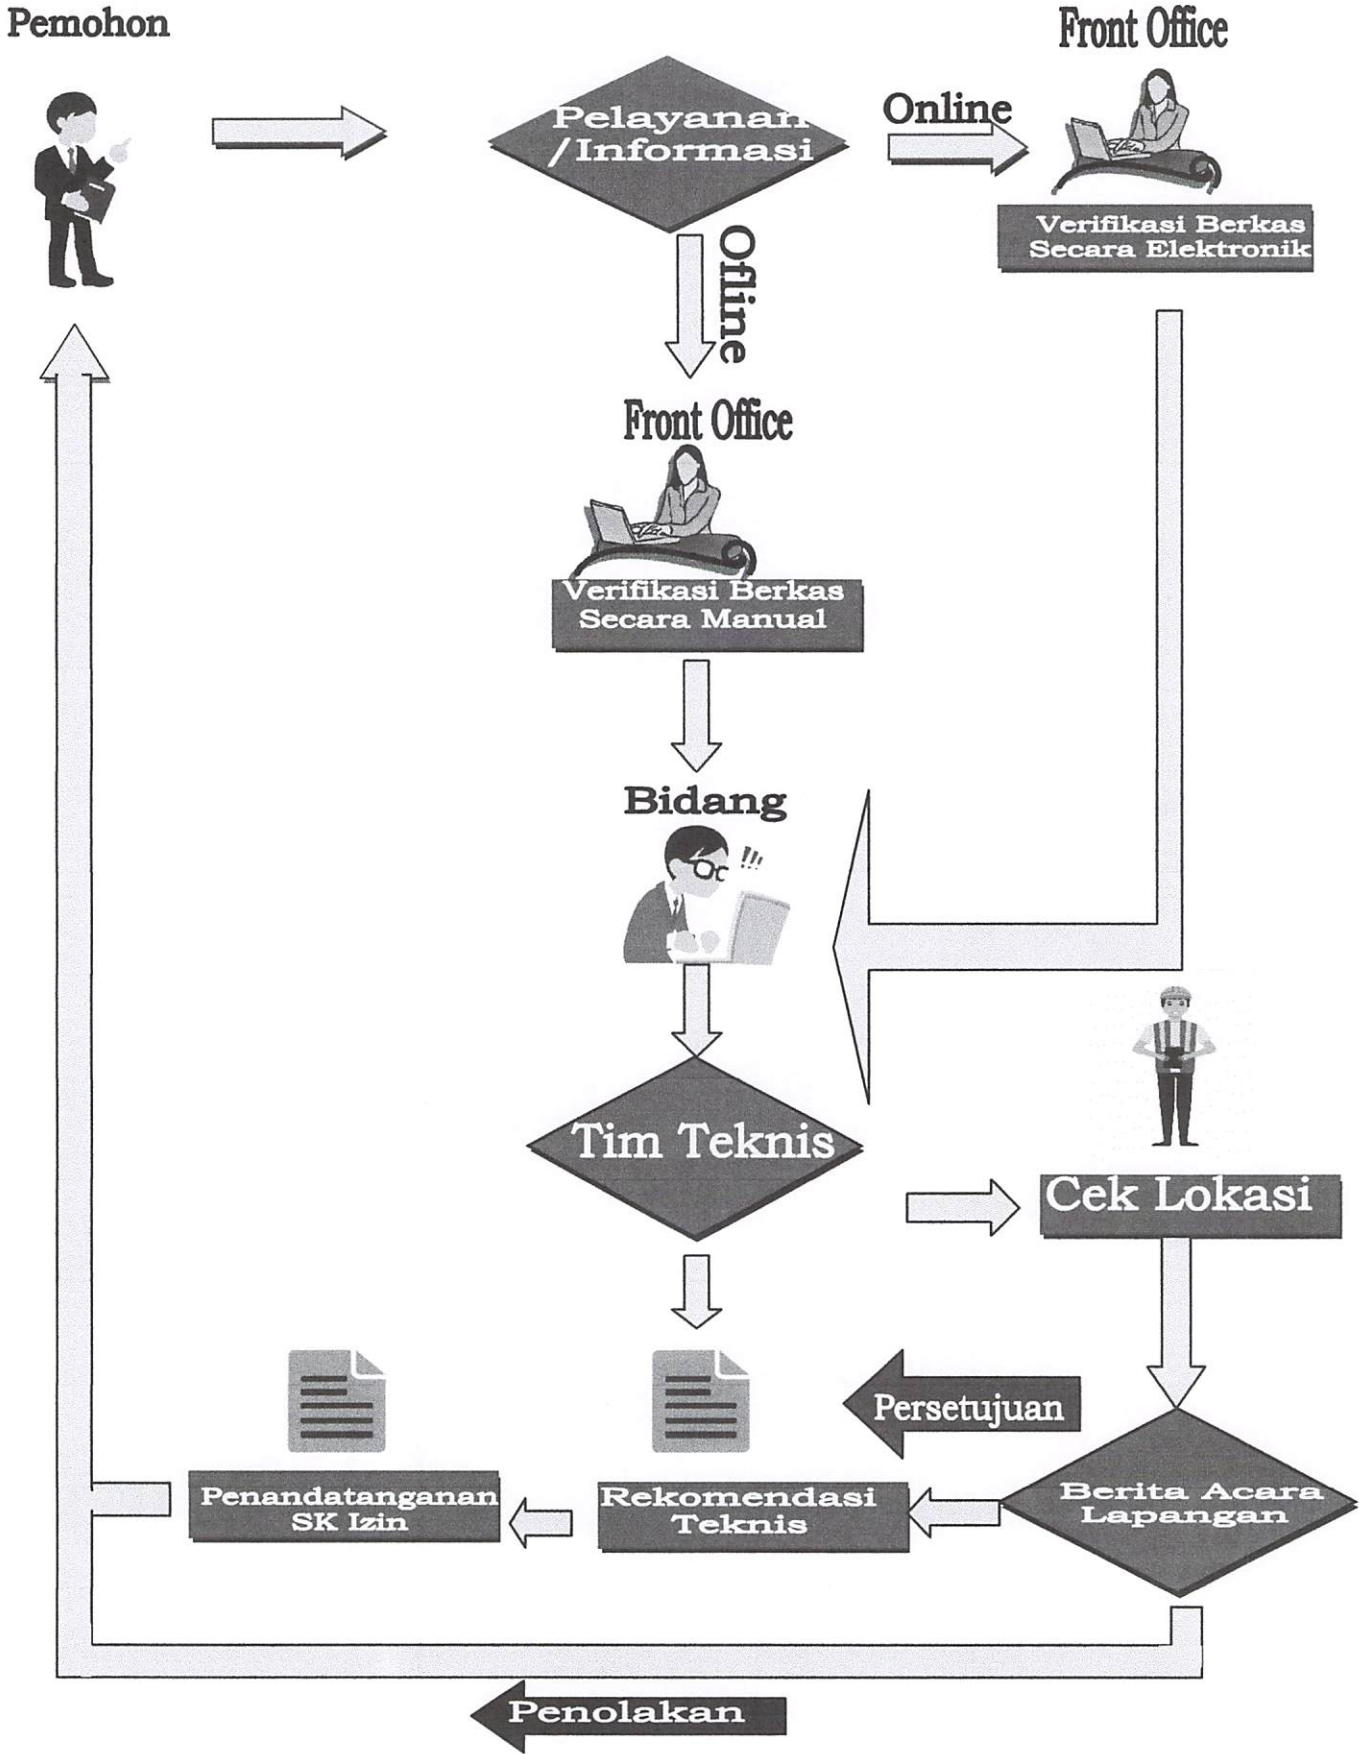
Pemohon

Pelayanan /Informasi

Online

Front Office

Verifikasi Berkas Secara Elektronik

Ofline

Front Office

Verifikasi Berkas Secara Manual

Bidang

Tim Teknis

Cek Lokasi

Persetujuan

Penandatanganan SK Izin

Rekomendasi Teknis

Berita Acara Lapangan

Penolakan